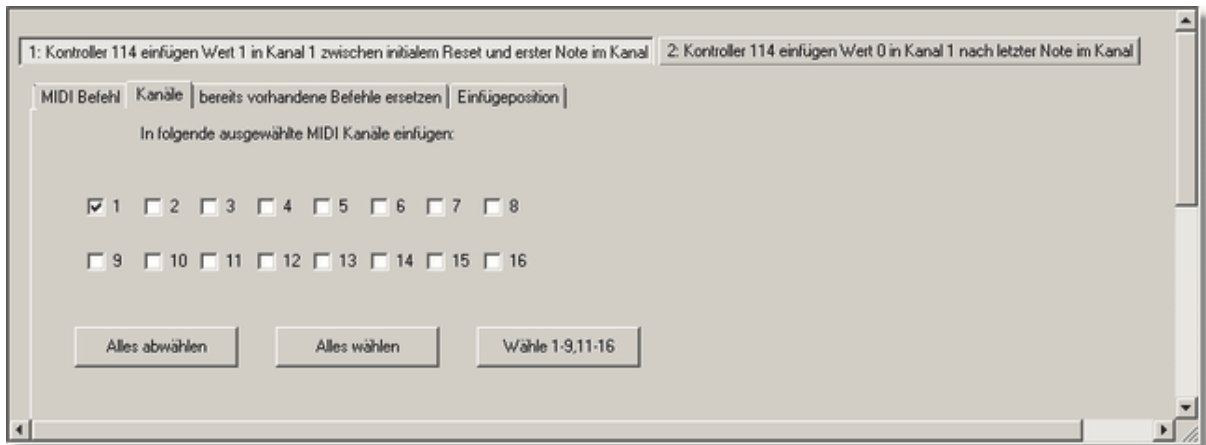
1: Kontroller 114 einfügen Wert 1 in Kanal 1 zwischen initialem Reset und erster Note im Kanal | 2: Kontroller 114 einfügen Wert 0 in Kanal 1 nach letzter Note im Kanal

MIDI Befehl | Kanäle | bereits vorhandene Befehle ersetzen | Einfügeposition

In folgende ausgewählte MIDI Kanäle einfügen:

☑ 1 ☐ 2 ☐ 3 ☐ 4 ☐ 5 ☐ 6 ☐ 7 ☐ 8

☐ 9 ☐ 10 ☐ 11 ☐ 12 ☐ 13 ☐ 14 ☐ 15 ☐ 16

Alles abwählen | Alles wählen | Wähle 1-9,11-16